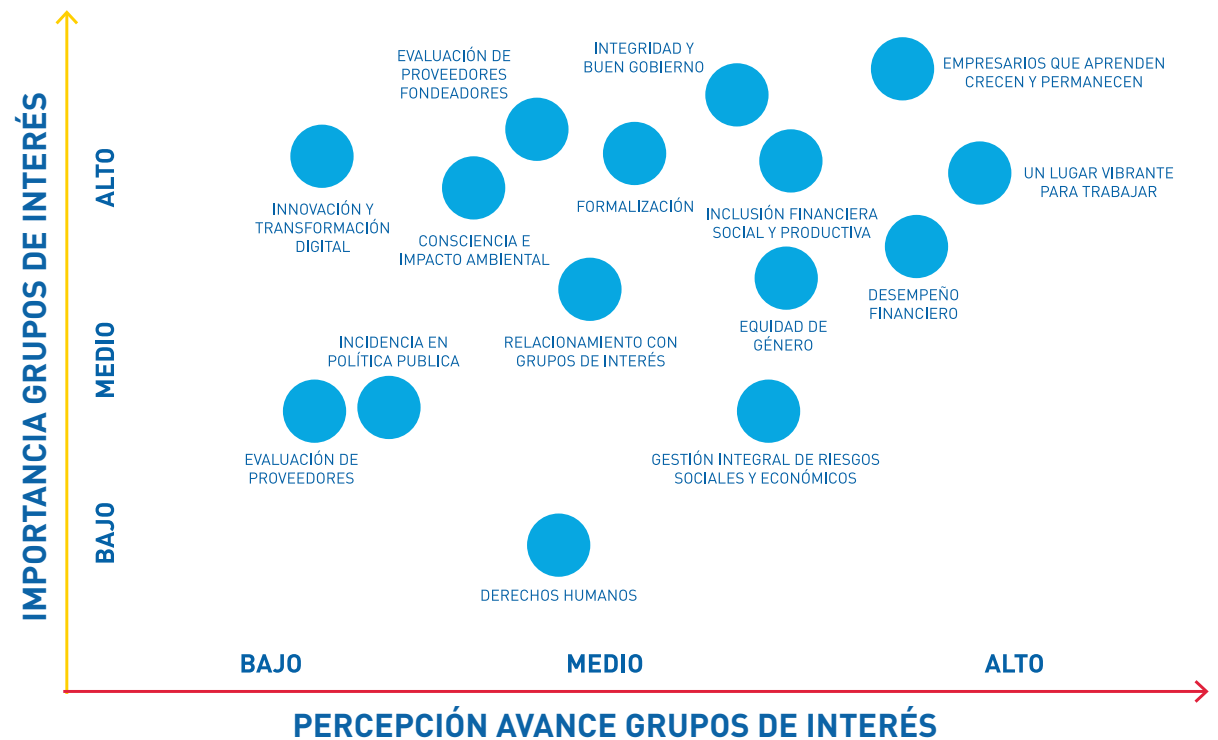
IMPORTANCIA GRUPOS DE INTERÉS

ALTO

MEDIO

BAJO

EVALUACIÓN DE PROVEEDORES FONDEADORES

INTEGRIDAD Y BUEN GOBIERNO

EMPRESARIOS QUE APRENDEN CRECEN Y PERMANECEN

INNOVACIÓN Y TRANSFORMACIÓN DIGITAL

CONSCIENCIA E IMPACTO AMBIENTAL

FORMALIZACIÓN

INCLUSIÓN FINANCIERA SOCIAL Y PRODUCTIVA

UN LUGAR VIBRANTE PARA TRABAJAR

DESEMPEÑO FINANCIERO

RELACIONAMIENTO CON GRUPOS DE INTERÉS

EQUIDAD DE GÉNERO

INCIDENCIA EN POLÍTICA PUBLICA

EVALUACIÓN DE PROVEEDORES

GESTIÓN INTEGRAL DE RIESGOS SOCIALES Y ECONÓMICOS

DERECHOS HUMANOS

BAJO

MEDIO

ALTO

PERCEPCIÓN AVANCE GRUPOS DE INTERÉS